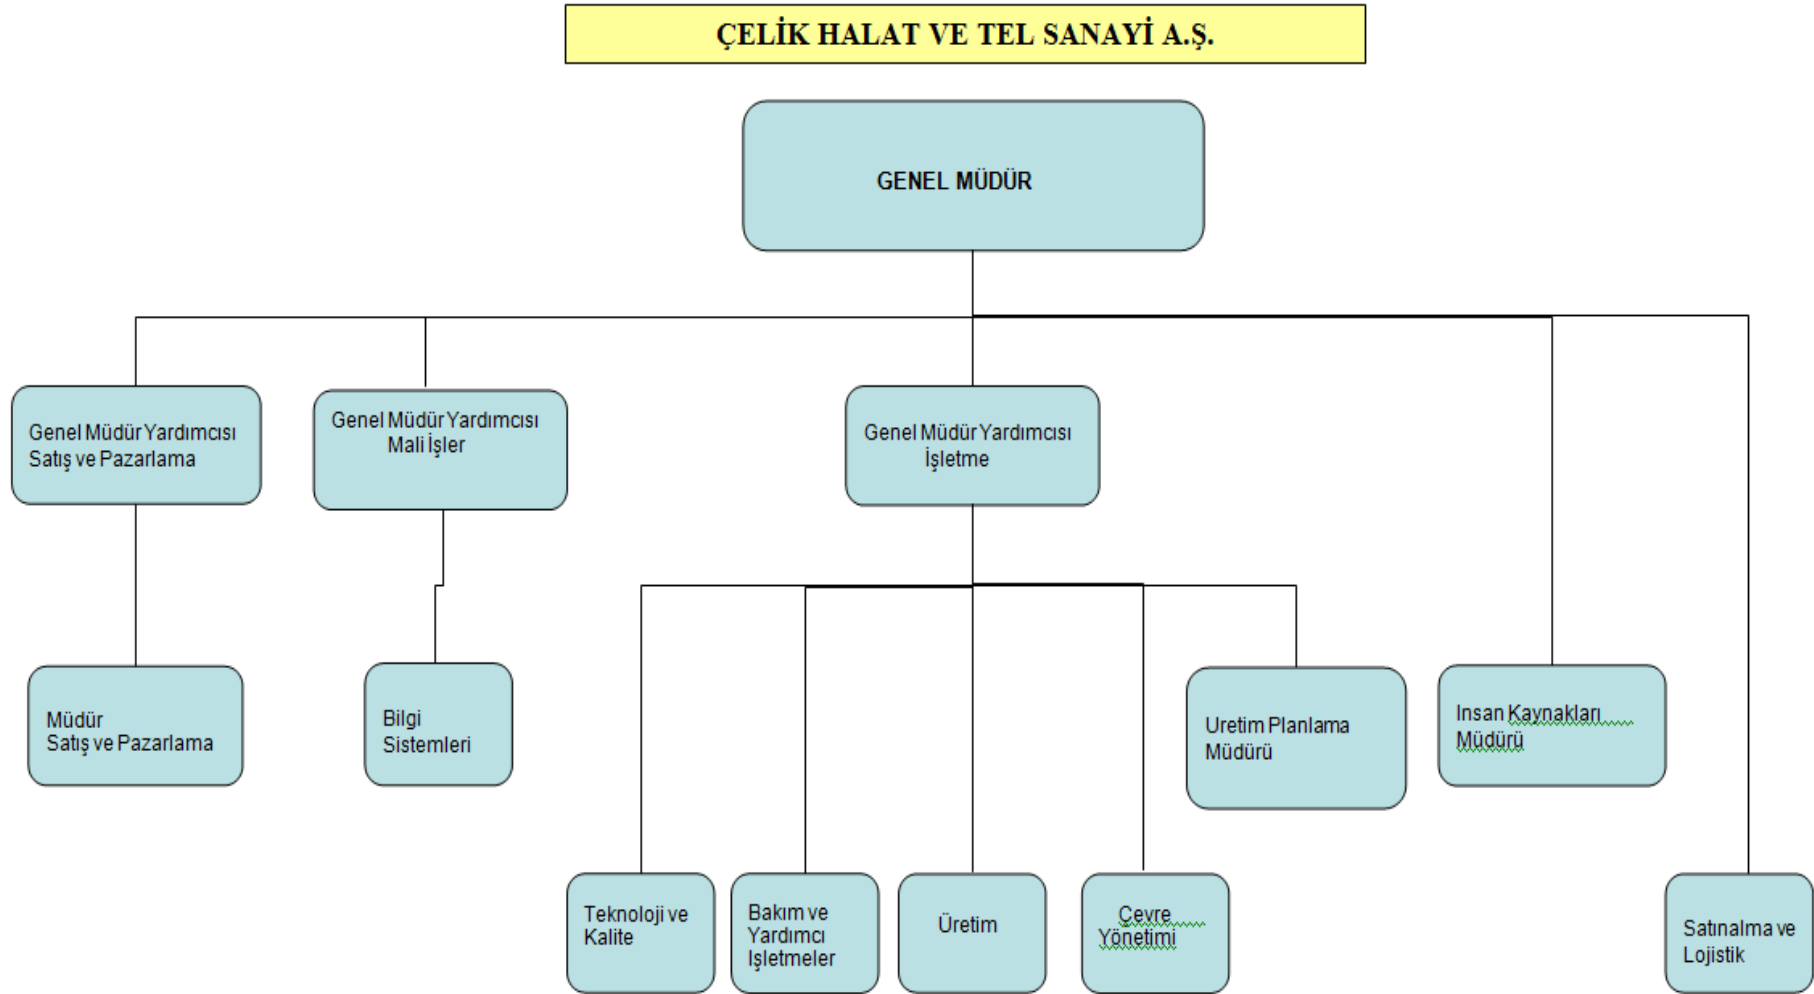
ÇELİK HALAT VE TEL SANAYİ A.Ş.

GENEL MÜDÜR

Genel Müdür Yardımcısı Satış ve Pazarlama

Genel Müdür Yardımcısı Mali İşler

Genel Müdür Yardımcısı İşletme

Müdür Satış ve Pazarlama

Bilgi Sistemleri

Uretim Planlama Müdürü

Insan Kaynakları Müdürü

Teknoloji ve Kalite

Bakım ve Yardımcı İşletmeler

Üretim

Çevre Yönetimi

Satınalma ve Lojistik